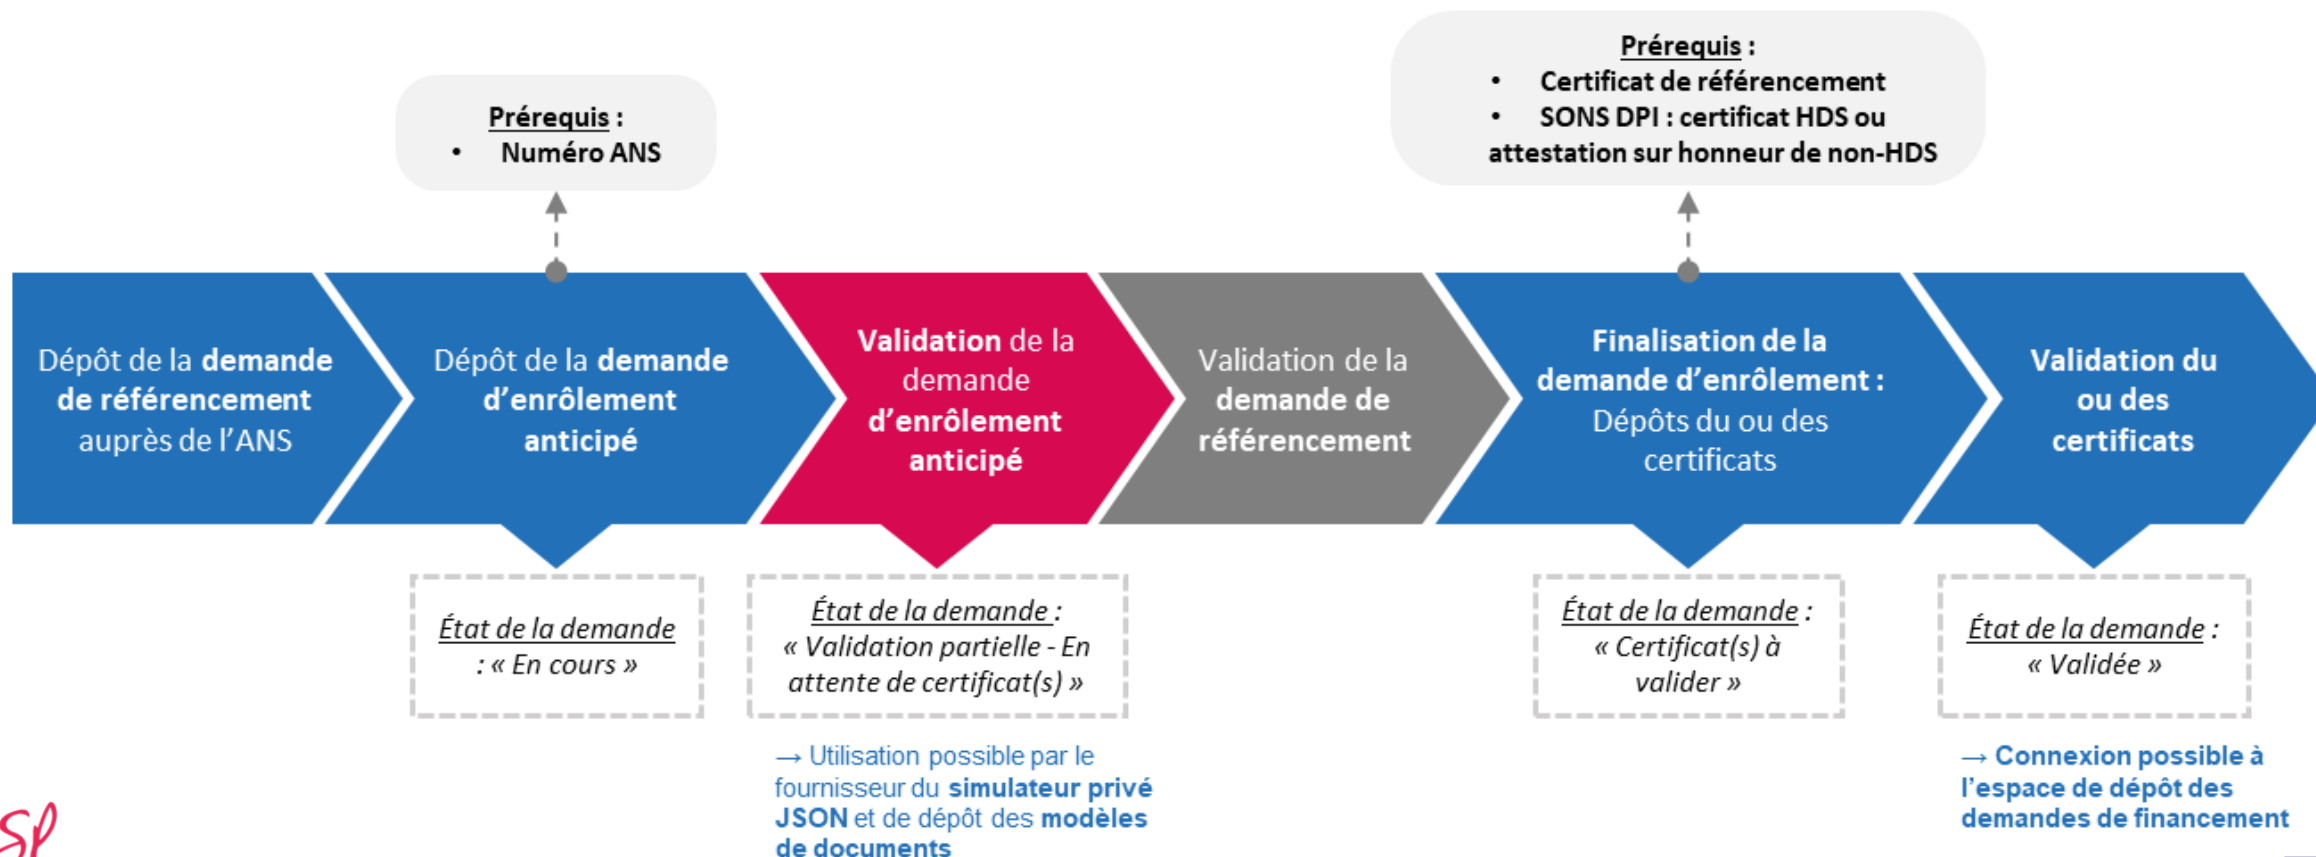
Prérequis :
• Numéro ANS

Prérequis :
• Certificat de référencement
• SONS DPI : certificat HDS ou attestation sur honneur de non-HDS

Dépôt de la demande de référencement auprès de l'ANS

Dépôt de la demande d'enrôlement anticipé

Validation de la demande d'enrôlement anticipé

Validation de la demande de référencement

Finalisation de la demande d'enrôlement : Dépôts du ou des certificats

Validation du ou des certificats

État de la demande : « En cours »

État de la demande : « Validation partielle - En attente de certificat(s) »

État de la demande : « Certificat(s) à valider »

État de la demande : « Validée »

→ Utilisation possible par le fournisseur du simulateur privé JSON et de dépôt des modèles de documents

→ Connexion possible à l'espace de dépôt des demandes de financement

Sℓ